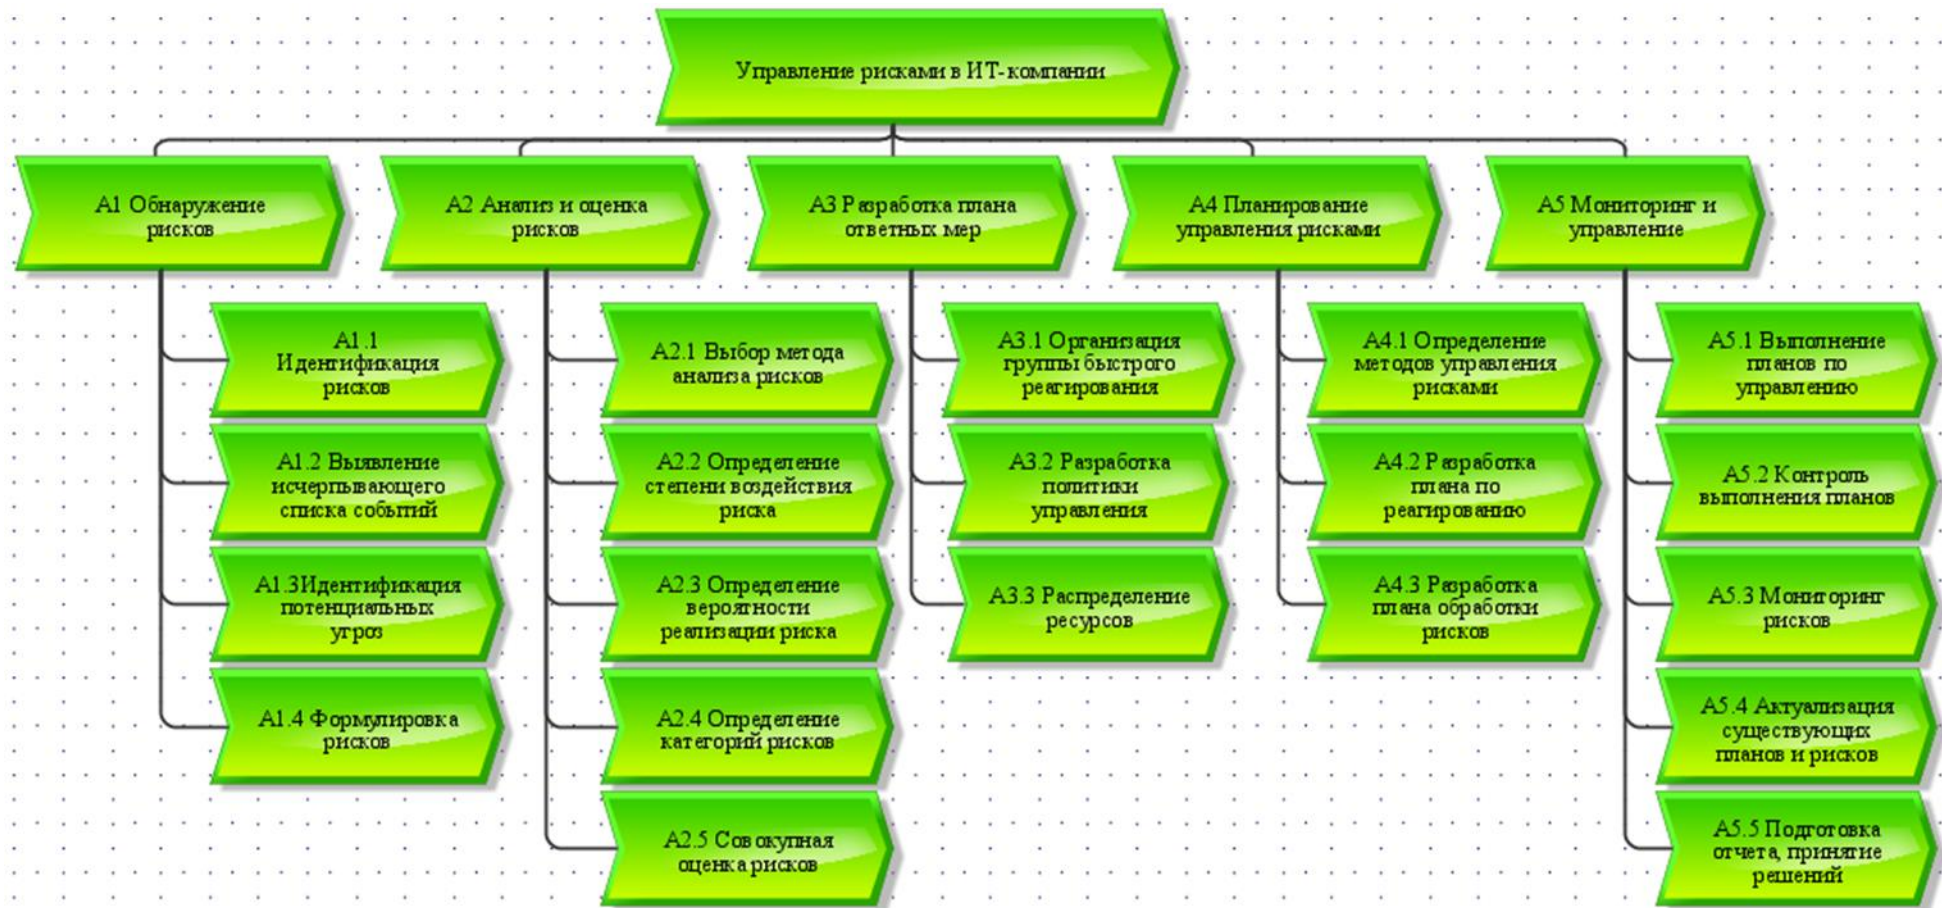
Управление рисками в ИТ-компании

A1 Обнаружение рисков

A1.1 Идентификация рисков

A1.2 Выявление исчерпывающего списка событий

A1.3Идентификация потенциальных угроз

A1.4 Формулировка рисков

A2 Анализ и оценка рисков

A2.1 Выбор метода анализа рисков

A2.2 Определение степени воздействия риска

A2.3 Определение вероятности реализации риска

A2.4 Определение категорий рисков

A2.5 Совокупная оценка рисков

A3 Разработка плана ответных мер

A3.1 Организация группы быстрого реагирования

A3.2 Разработка политики управления

A3.3 Распределение ресурсов

A4 Планирование управления рисками

A4.1 Определение методов управления рисками

A4.2 Разработка плана по реагированию

A4.3 Разработка плана обработки рисков

A5 Мониторинг и управление

A5.1 Выполнение планов по управлению

A5.2 Контроль выполнения планов

A5.3 Мониторинг рисков

A5.4 Актуализация существующих планов и рисков

A5.5 Подготовка отчета, принятие решений